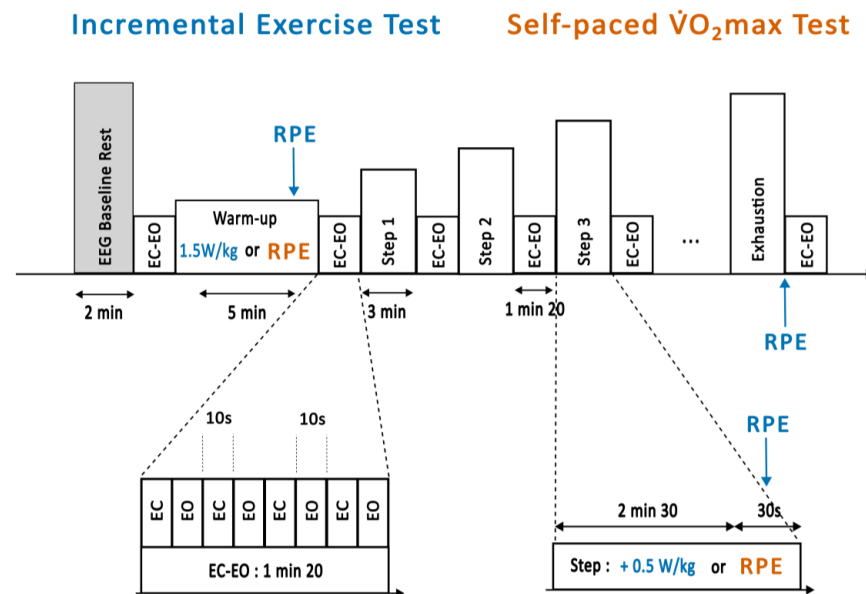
Incremental Exercise Test

Self-paced $\dot{V}O_2$max Test

EEG Baseline Rest

EC-EO

RPE

Warm-up

1.5W/kg or RPE

EC-EO

Step 1

EC-EO

Step 2

EC-EO

Step 3

EC-EO

...

Exhaustion

EC-EO

2 min

5 min

3 min

1 min 20

RPE

10s

10s

EC | EO | EC | EO | EC | EO | EC | EO

EC-EO : 1 min 20

RPE

2 min 30

30s

Step : + 0.5 W/kg or RPE